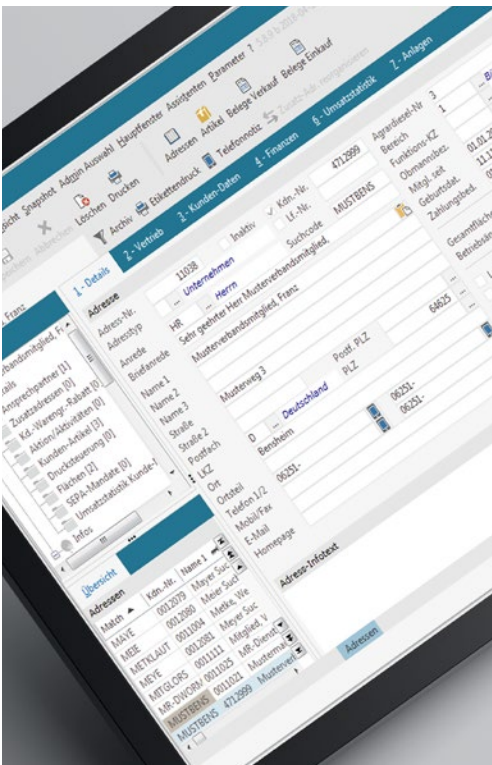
Ansicht Snapshot Admin Auswahl Hauptfenster Assistenten Parameter ? 5.3.0 (c) 2018-04

Speichern Abbrechen Löschen Drucken Archiv Etikettendruck Adressen Artikel Belege Verkauf Belege Einkauf Telefonnotiz Zusatz-Adr. reorganisieren

1 - Details 2 - Vertrieb 3 - Kunden-Daten 4 - Finanzen 5 - Umsatzstatistik 7 - Anlagen

Franz
erbandsmitglied, Fr
Details
Ansprechpartner [1]
Zusatzadressen [0]
Kd.-Warengr.-Rabatt [0]
Aktion/Aktivitäten [0]
Kunden-Artikel [3]
Drucksteuerung [0]
Flächen [2]
SEPA-Mandate [0]
Umsatzstatistik Kunde
Infos

Adresse
Adress-Nr. 11038
Adresstyp Unternehmen
Anrede HR Herrn
Briefanrede Sehr geehrter Herr Musterverbandsmitglied,
Name 1 Musterverbandsmitglied, Franz
Name 2
Name 3
Straße Musterweg 3
Straße 2
Postfach
LKZ D Deutschland
Ort Bensheim
Ortsteil
Telefon 1/2 06251-
Mobil/Fax
E-Mail
Homepage

Inaktiv
Kdn.-Nr. 4712999
Lf.-Nr.
Suchcode MUSTBENS
Postf. PLZ
PLZ 64625
06251-
06251-

Agrardiesel-Nr 3
Bereich 1
Funktions-KZ
Obmannsbez.
Mitgl. seit 01.01.2
Geburtsdat. 11.1
Zahlungsbed. 0
Gesamtfläche
Betriebsart

Übersicht
Adressen
Match | Kdn.-Nr. | Name 1
MAYE | 0012079 | Meyer Suc
MEIE | 0012080 | Meier Suc
METKLAUT | 0011004 | Metke, We
MEYE | 0012081 | Meyer Suc
MITGLORS | 0011111 | Mitglied, Y
MR-DWORS | 0011025 | MR-Dienst
MUSTBENS | 0011021 | Musterm
MUSTBENS | 4712999 | Musterve

Adress-Infotext

Adressen